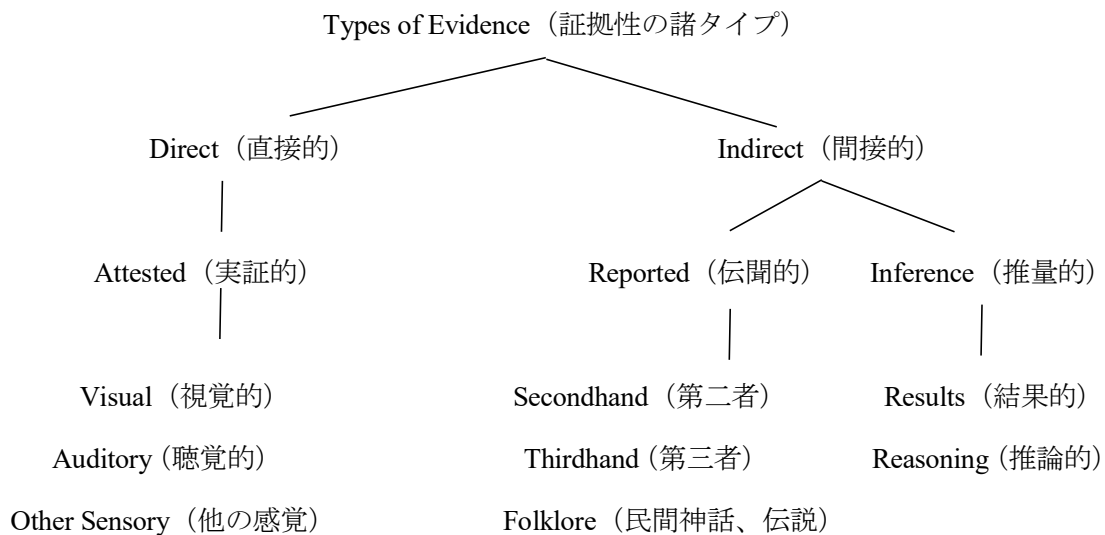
Types of Evidence（証拠性の諸タイプ）

Direct（直接的）

Indirect（間接的）

Attested（実証的）

Reported（伝聞的）

Inference（推量的）

Visual（視覚的）

Auditory（聴覚的）

Other Sensory（他の感覚）

Secondhand（第二者）

Thirdhand（第三者）

Folklore（民間神話、伝説）

Results（結果的）

Reasoning（推論的）